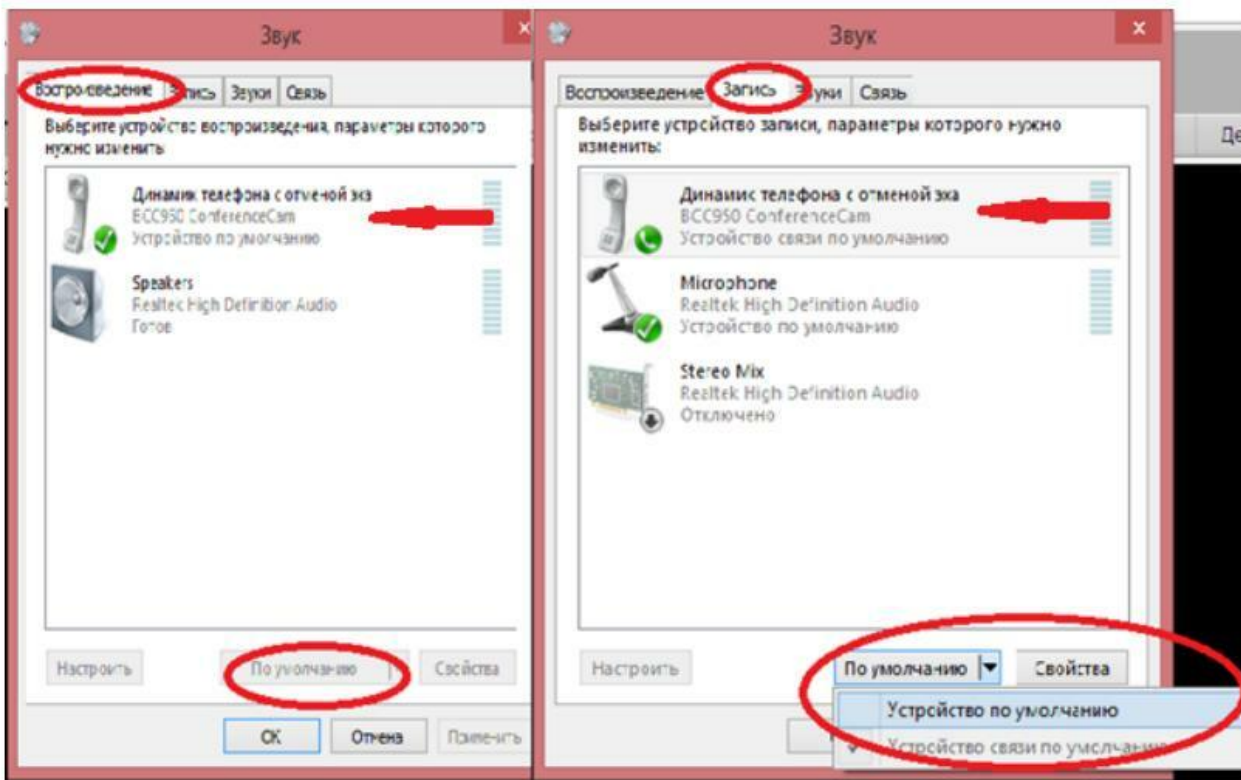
Звук

Воспроизведение Запись Звуки Связь

Выберите устройство воспроизведения, параметры которого нужно изменить:

Динамик телефона с отменой эха
BCC950 ConferenceCam
Устройство по умолчанию

Speakers
Realtek High Definition Audio
Готов

Настроить По умолчанию Свойства

ОК Отмена Применить

Звук

Воспроизведение Запись Звуки Связь

Выберите устройство записи, параметры которого нужно изменить:

Динамик телефона с отменой эха
BCC950 ConferenceCam
Устройство связи по умолчанию

Microphone
Realtek High Definition Audio
Устройство по умолчанию

Stereo Mix
Realtek High Definition Audio
Отключено

Настроить По умолчанию Свойства

Устройство по умолчанию
Устройство связи по умолчанию

Де